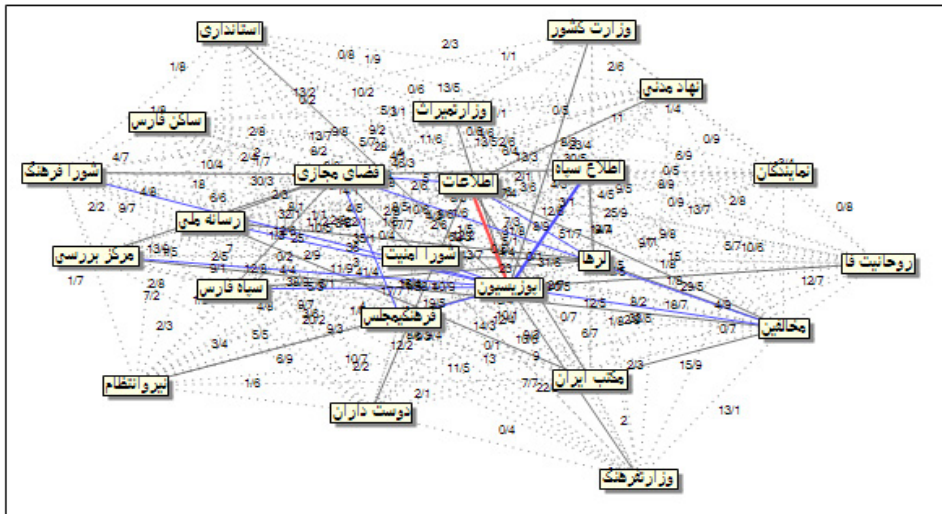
استانداری

وزارت کشور

نهاد مدنی

وزارت‌میراث

ساکن فارس

شورا فرهنگ

فضای مجازی

اطلاعات

اطلاع سپاه

نمایندگان

رسانه ملی

مرکز بررسی

شورا امنیت

لرها

روحانیت فا

سپاه فارس

اپوزیسیون

فرهنگ‌مجلس

مخالفین

نیروانتظام

مکتب ایران

دوست داران

وزارت‌فرهنگ

1/8
0/8
2/3
1/1
2/6
1/9
13/2
10/2
0/6
13/5
1/4
0/2
5/3/1
0/5
1/5
2/8
13/7
9/6
9/2
11/6
0/9
4/7
10/4
2/4
1/7
8/2
5/7
6/9
18
30/3
0/5
2/8
8/9
4/8
6/6
2/2
9/7
13/7
0/8
0/9
4/5
9/6
25/9
13/6
5/7
10/6
1/7
2/8
7/2
12/7
2/3
3/4
5/5
9/3
12/2
6/9
10/7
2/2
1/6
11/5
7/7
0/4
2/1
13
0/7
6/7
15/9
13/1
2/3
22
4/3
8/2
16/7
12/5
1/7
0/7
2
9/1